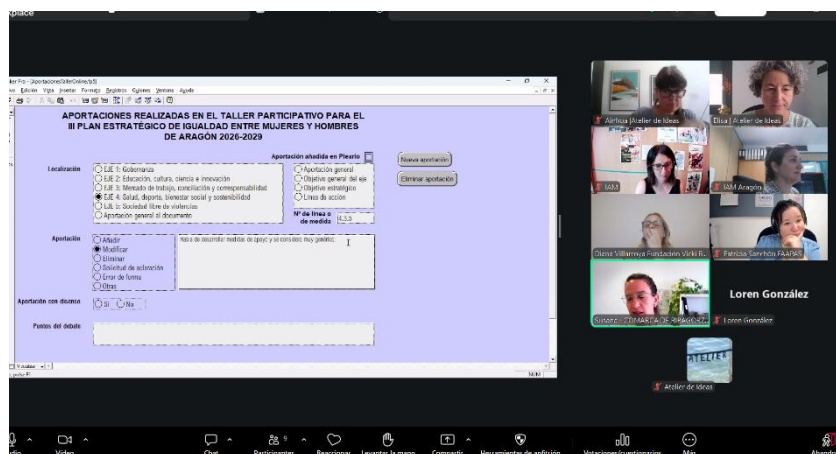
xplace

ler Pro - [AportacionesTallerOnline:tabla]
ivo Edición Vista Insertar Formatos Registros Opciones Ventana Ayuda

APORTACIONES REALIZADAS EN EL TALLER PARTICIPATIVO PARA EL III PLAN ESTRATÉGICO DE IGUALDAD ENTRE MUJERES Y HOMBRES DE ARAGÓN 2026-2029

Aportación añadida en Plenario

Nueva aportación

Eliminar aportación

Localización
EJE 1: Gobernanza
EJE 2: Educación, cultura, ciencia e innovación
EJE 3: Mercado de trabajo, conciliación y corresponsabilidad
EJE 4: Salud, deporte, bienestar social y sostenibilidad
EJE 5: Sociedad libre de violencias
Aportación general al documento

Aportación general
Objetivo general del eje
Objetivo estratégico
Línea de acción

Nº de línea o de medida 4.3.3

Aportación
Añadir
Modificar
Eliminar
Solicitud de aclaración
Error de forma
Otras

Habla de desarrollar medidas de apoyo y se considera muy genérico.

Aportación con disenso
Sí No

Puntos del debate

NUM

Ainhoa | Atelier de Ideas
Elisa | Atelier de Ideas
IAM
IAM Aragón
Diana Villarroya Fundación Vicki B...
Patricia Sanchón FAAPAS
Loren González
Susana - COMARCA DE RIBAGORZ...
Loren González
ATELIER
Atelier de Ideas

Audio
Vídeo
Chat
Participantes 9
Reacciones
Levantar la mano
Compartir
Herramientas de edición
Votaciones/cuestionarios
Más
Abandonar